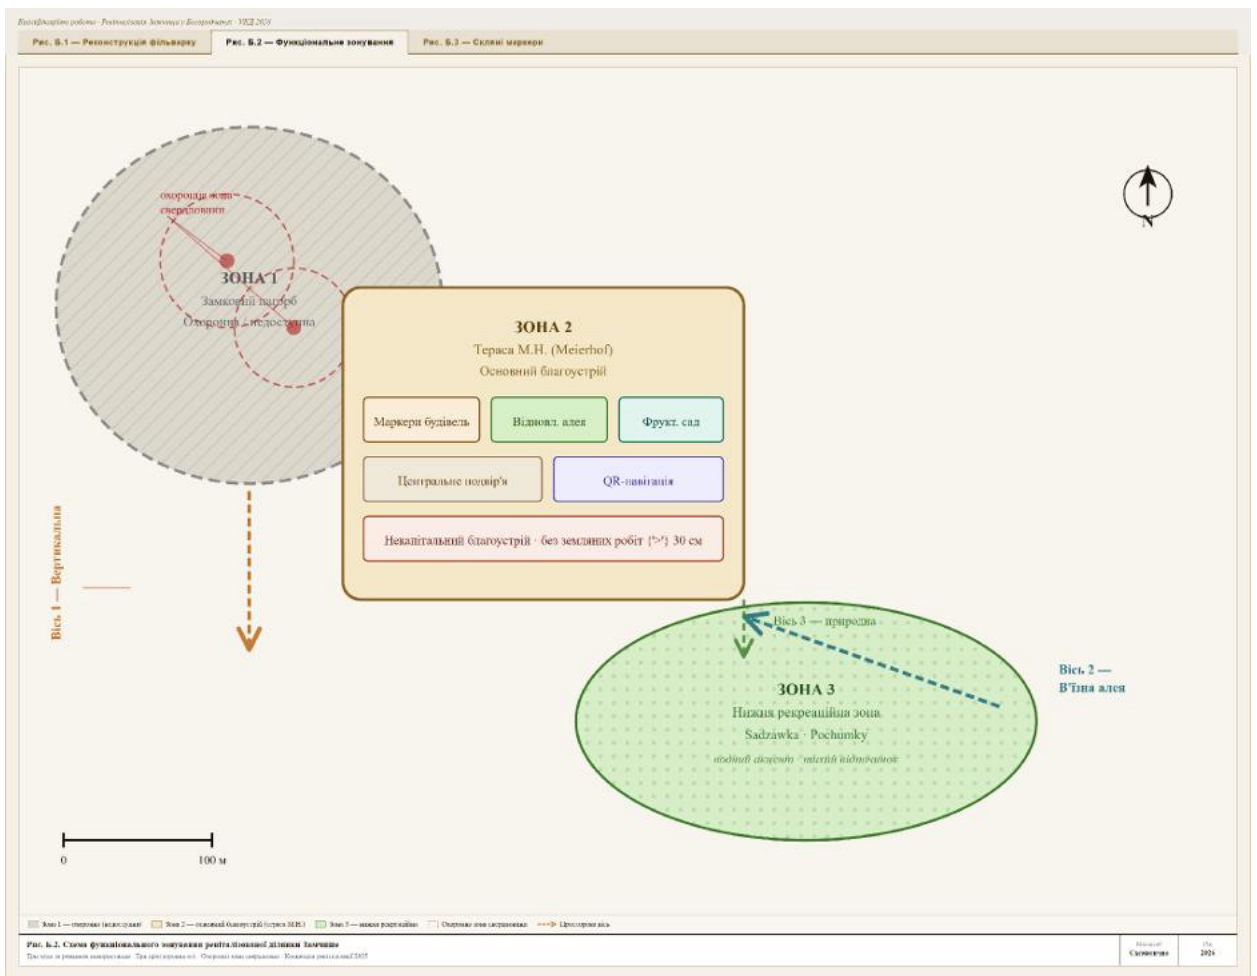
Кваліфікаційна робота · Ревіталізація Замчиську Богородчани · УКД 2026

Рис. Б.1 — Реконструкція фільварку | Рис. Б.2 — Функціональне зонування | Рис. Б.3 — Скляні маркери

охоронна зона свердловини

ЗОНА 1
Замковий пагорб
Охоронна · недоступна

N

ЗОНА 2
Тераса М.Н. (Meierhof)
Основний благоустрій

Маркери будівель
Відновл. алея
Фрукт. сад
Центральне подвір'я
QR-навігація
Некапітальний благоустрій · без земляних робіт {'>'} 30 см

Вісь 1 — Вертикальна

Вісь 3 — природна

Вісь 2 — В'їзна алея

ЗОНА 3
Нижня рекреаційна зона
Sadzawka · Pochumky
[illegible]

0
100 м

Зона 1 — охоронна (недоступна) | Зона 2 — основний благоустрій (тераса М.Н.) | Зона 3 — нижня рекреаційна | Охоронна зона свердловини | Ціннісна вісь

Рис. Б.2. Схема функціонального зонування ревіталізаційної ділянки Замчище
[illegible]

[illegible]
2026